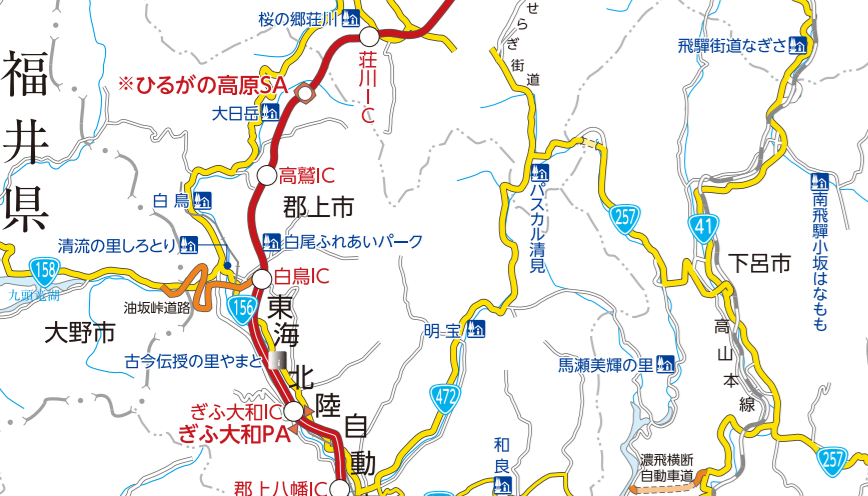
福井県

桜の郷荘川

荘川IC

※ひるがの高原SA

大日岳

高鷲IC

郡上市

白鳥

清流の里しろとり

白尾ふれあいパーク

158

九頭竜湖

白鳥IC

油坂峠道路

156

東海北陸自動車道

大野市

古今伝授の里やまと

ぎふ大和IC

ぎふ大和PA

郡上八幡IC

せせらぎ街道

パスカル清見

明宝

472

馬瀬美輝の里

和良

飛騨街道なぎさ

257

41

南飛騨小坂はなもも

下呂市

高山本線

257

濃飛横断自動車道